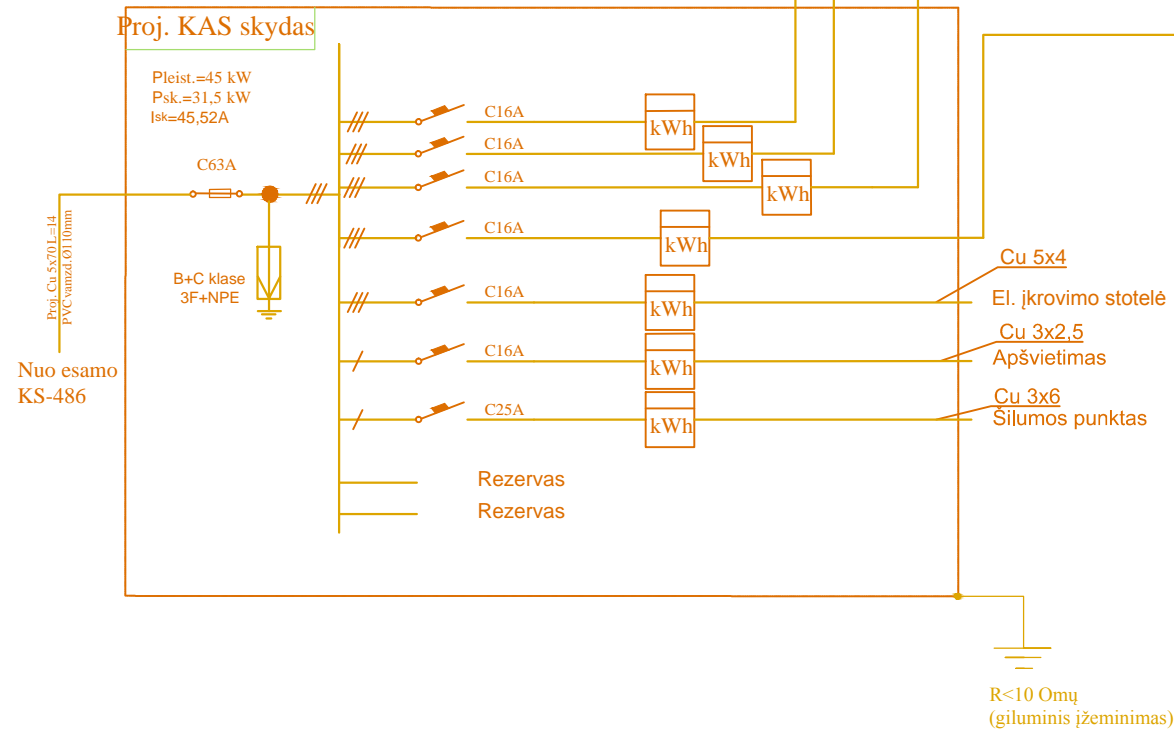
Proj. KAS skydas

Pleist.=45 kW
Psk.=31,5 kW
Isk=45,52A

C63A

B+C klase
3F+NPE

Proj. Cu 5x70 L=14
PVC vamzd. Ø110mm

Nuo esamo
KS-486

C16A
kWh
C16A
kWh
C16A
kWh
C16A
kWh
C16A
kWh
Cu 5x4
El. įkrovimo stotelė
C16A
kWh
Cu 3x2,5
Apšvietimas
C25A
kWh
Cu 3x6
Šilumos punktas

Rezervas
Rezervas

R<10 Omų
(giluminis įžeminimas)